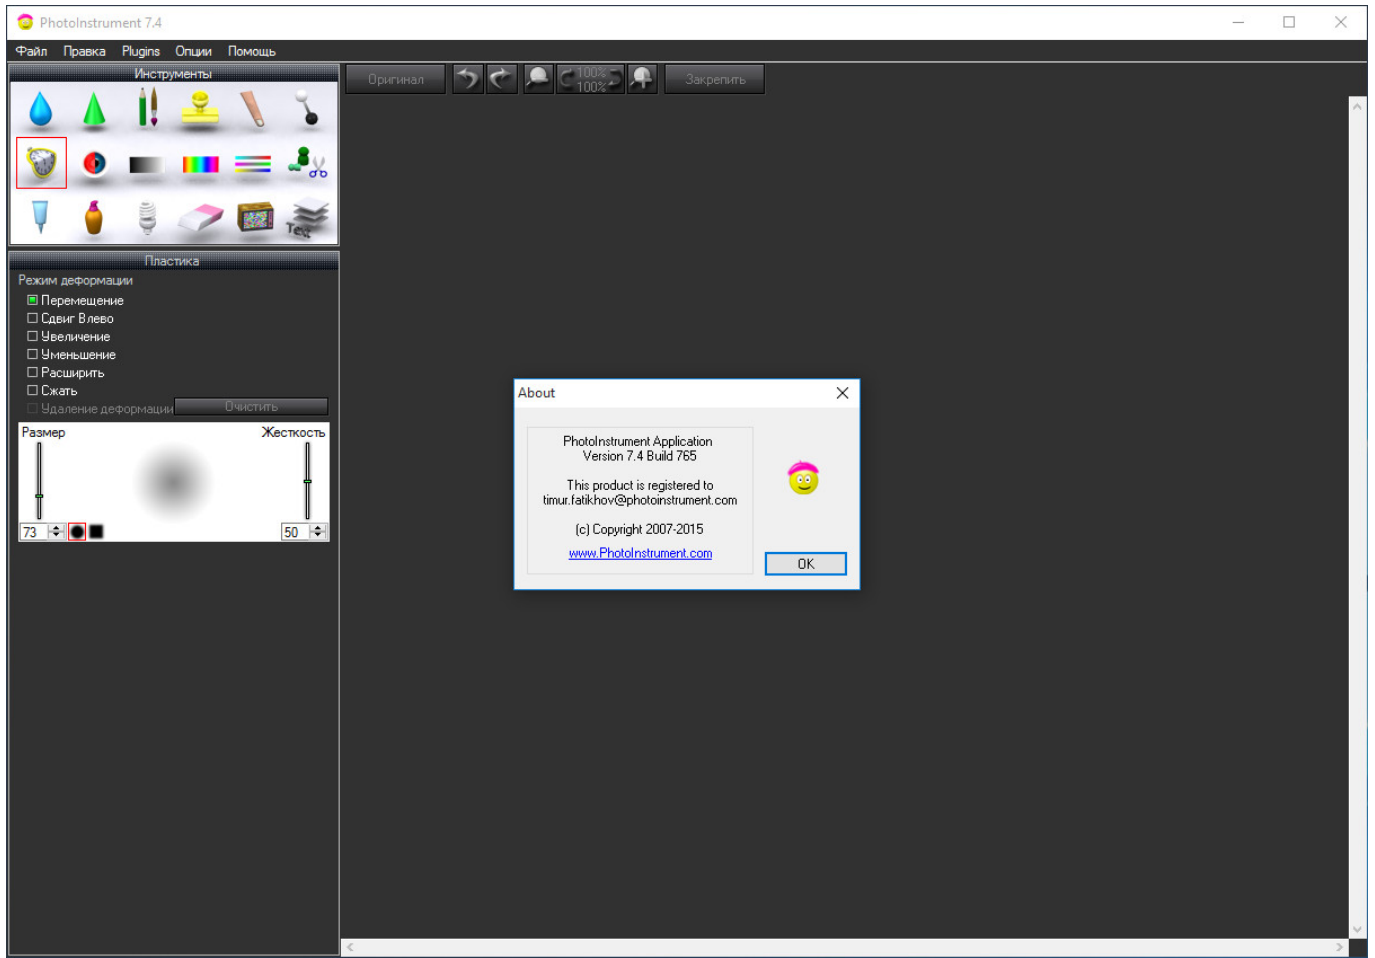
PhotoInstrument 7.4

Файл Правка Plugins Опции Помощь

Инструменты

Оригинал 100% 100% Закрепить

Text

Пластика

Режим деформации

Перемещение
Сдвиг Влево
Увеличение
Уменьшение
Расширить
Сжать
Удаление деформации Очистить

Размер Жесткость

73 50

About

PhotoInstrument Application
Version 7.4 Build 765

This product is registered to
timur.fatikhov@photoinstrument.com

(c) Copyright 2007-2015

www.PhotoInstrument.com

OK